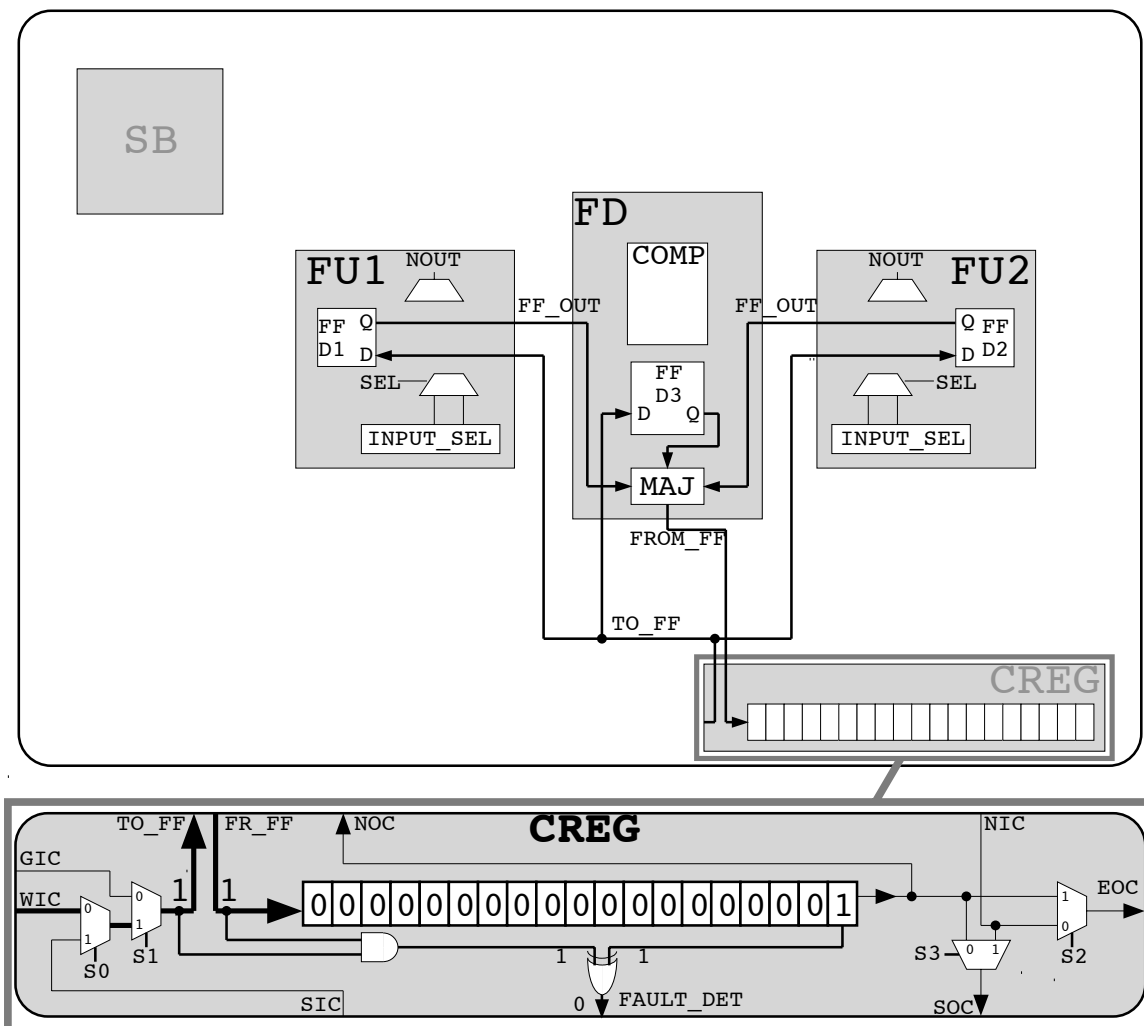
SB

FD

COMP

FU1

NOUT

FF D1

Q

D

SEL

INPUT_SEL

FF_OUT

FF D3

D Q

MAJ

FROM_FF

TO_FF

FF_OUT

FU2

NOUT

Q FF

D D2

SEL

INPUT_SEL

CREG

TO_FF

FR_FF

NOC

CREG

NIC

GIC

WIC

0

1

S0

0

1

S1

1

1

0 0 0 0 0 0 0 0 0 0 0 0 0 0 0 0 0 0 0 1

EOC

1

0

S2

S3

0 1

1

1

0

FAULT_DET

SIC

SOC